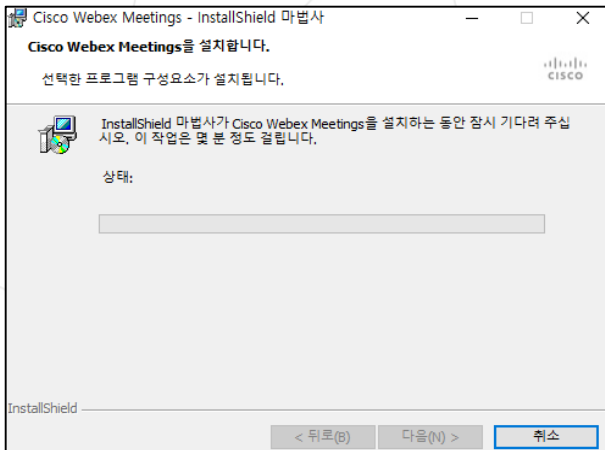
Cisco Webex Meetings - InstallShield 마법사

Cisco Webex Meetings을 설치합니다.

선택한 프로그램 구성요소가 설치됩니다.

cisco

InstallShield 마법사가 Cisco Webex Meetings을 설치하는 동안 잠시 기다려 주십시오. 이 작업은 몇 분 정도 걸립니다.

상태:

InstallShield

< 뒤로(B)

다음(N) >

취소